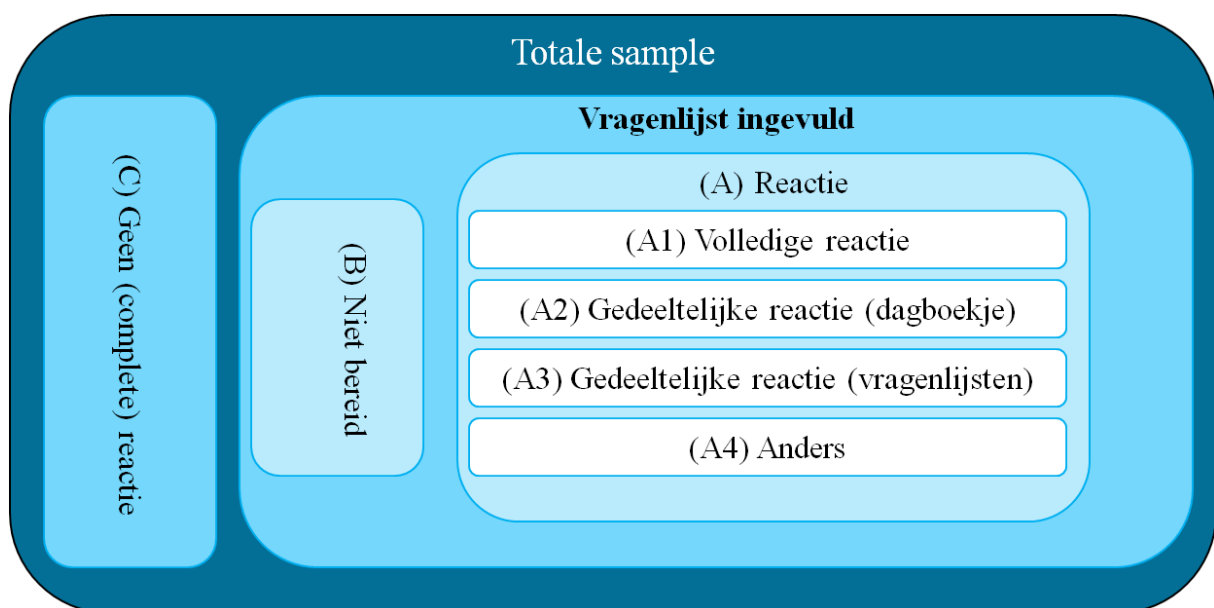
Totale sample

(C) Geen (complete) reactie

Vragenlijst ingevuld

(B) Niet bereid

(A) Reactie

(A1) Volledige reactie

(A2) Gedeeltelijke reactie (dagboekje)

(A3) Gedeeltelijke reactie (vragenlijsten)

(A4) Anders